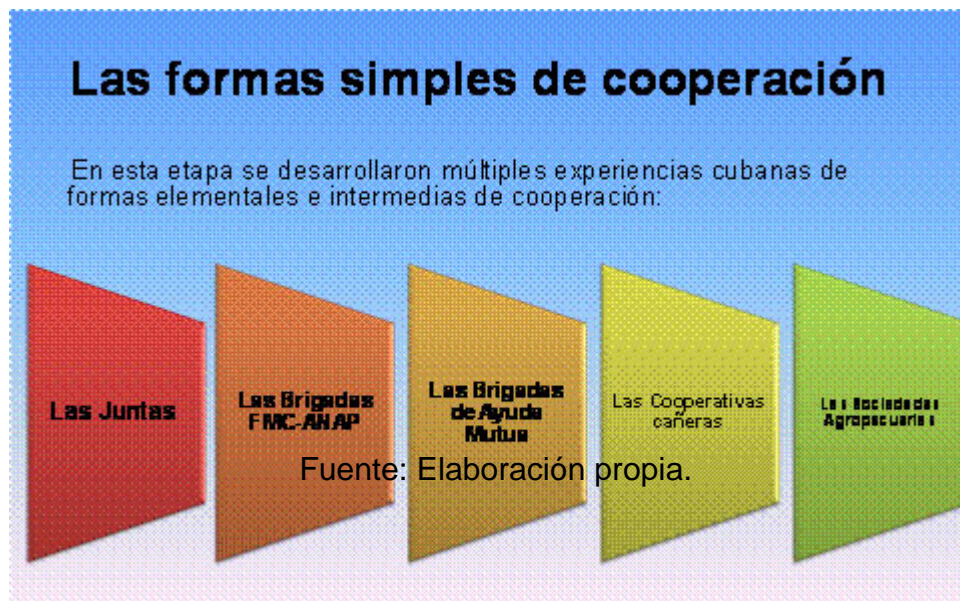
Las formas simples de cooperación

En esta etapa se desarrollaron múltiples experiencias cubanas de formas elementales e intermedias de cooperación:

Las Juntas

Las Brigadas FMC-ANAP

Las Brigadas de Ayuda Mutua

Las Cooperativas cañeras

Las Sociedades Agropecuarias

Fuente: Elaboración propia.